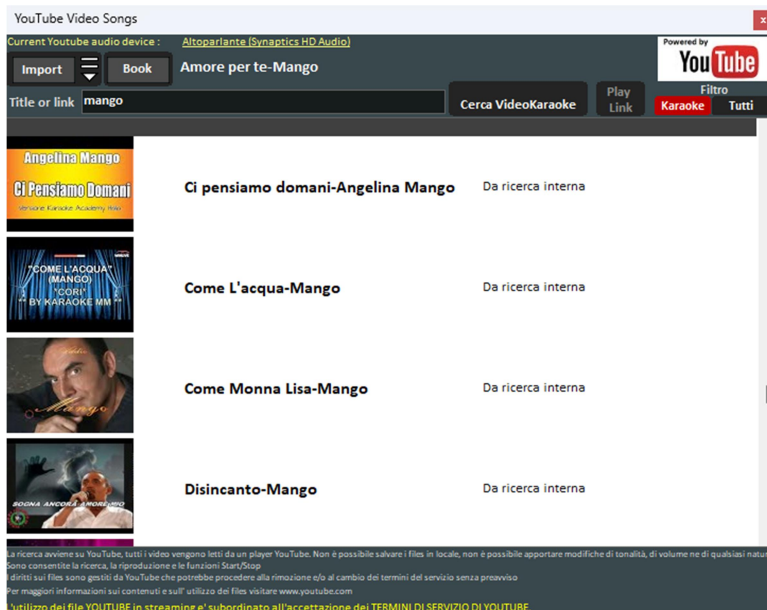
YouTube Video Songs

Current Youtube audio device : Altoparlante (Synaptics HD Audio)

Powered by YouTube

Import Book Amore per te-Mango

Title or link mango

Cerca VideoKaraoke

Play Link

Filtro

Karaoke Tutti

Angelina Mango
Ci Pensiamo Domani
Versione Karaoke Academy Italia

Ci pensiamo domani-Angelina Mango

Da ricerca interna

"COME L'ACQUA" (MANGO) "CORI" BY KARAOKE MM

Come L'acqua-Mango

Da ricerca interna

Mango

Come Monna Lisa-Mango

Da ricerca interna

SOGNA ANCORA AMORE MIO

Disincanto-Mango

Da ricerca interna

La ricerca avviene su YouTube, tutti i video vengono letti da un player YouTube. Non è possibile salvare i files in locale, non è possibile apportare modifiche di tonalità, di volume ne di qualsiasi natu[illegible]
Sono consentite la ricerca, la riproduzione e le funzioni Start/Stop
I diritti sui files sono gestiti da YouTube che potrebbe procedere alla rimozione e/o al cambio dei termini del servizio senza preavviso
Per maggiori informazioni sui contenuti e sull' utilizzo dei files visitare www.youtube.com
L'utilizzo dei file YOUTUBE in streaming e' subordinato all'accettazione dei TERMINI DI SERVIZIO DI YOUTUBE